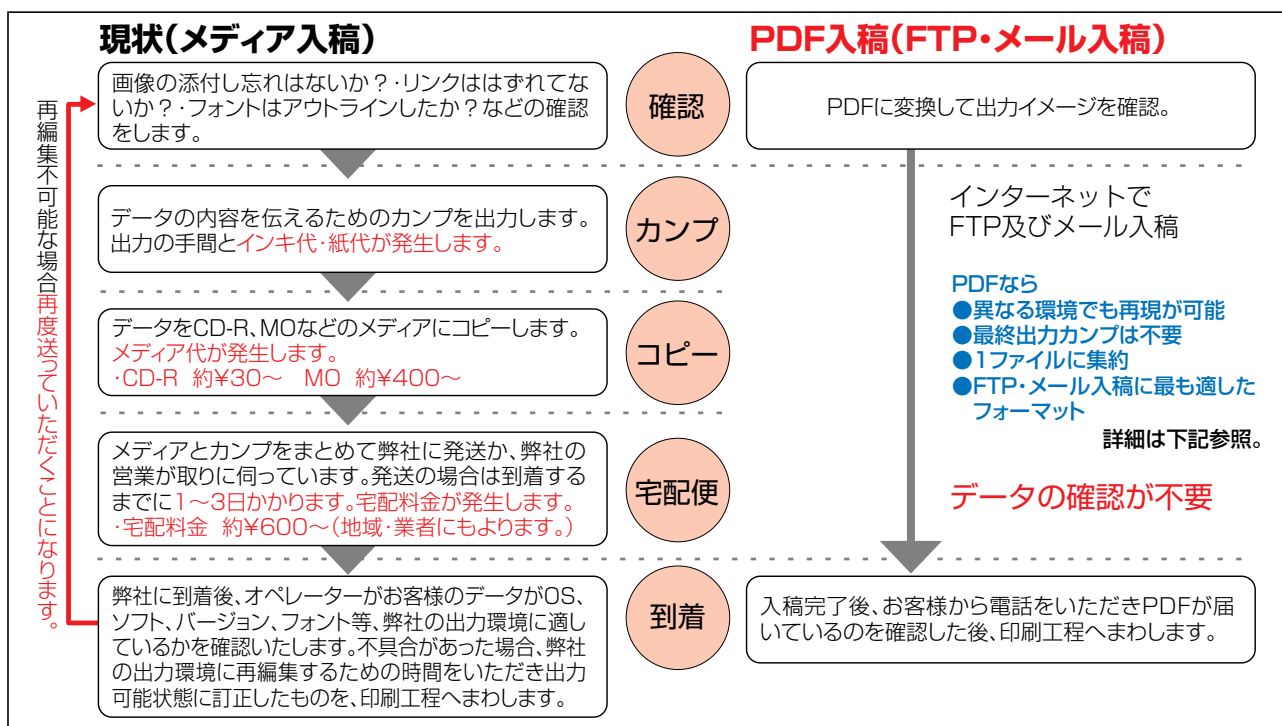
現状（メディア入稿）

PDF入稿（FTP・メール入稿）

再編集不可能な場合再度送っていただくことになります。

画像の添付し忘れはないか？・リンクははずれてないか？・フォントはアウトラインしたか？などの確認をします。

確認

PDFに変換して出力イメージを確認。

データの内容を伝えるためのカンプを出力します。出力の手間とインキ代・紙代が発生します。

カンプ

インターネットで
FTP及びメール入稿

PDFなら
●異なる環境でも再現が可能
●最終出力カンプは不要
●1ファイルに集約
●FTP・メール入稿に最も適したフォーマット
詳細は下記参照。

データをCD-R、MOなどのメディアにコピーします。
メディア代が発生します。
・CD-R 約¥30〜 MO 約¥400〜

コピー

メディアとカンプをまとめて弊社に発送か、弊社の営業が取りに伺っています。発送の場合は到着するまでに1〜3日かかります。宅配料金が発生します。
・宅配料金 約¥600〜（地域・業者にもよります。）

宅配便

データの確認が不要

弊社に到着後、オペレーターがお客様のデータがOS、ソフト、バージョン、フォント等、弊社の出力環境に適しているかを確認いたします。不具合があった場合、弊社の出力環境に再編集するための時間をいただき出力可能状態に訂正したものを、印刷工程へまわします。

到着

入稿完了後、お客様から電話をいただきPDFが届いているのを確認した後、印刷工程へまわします。